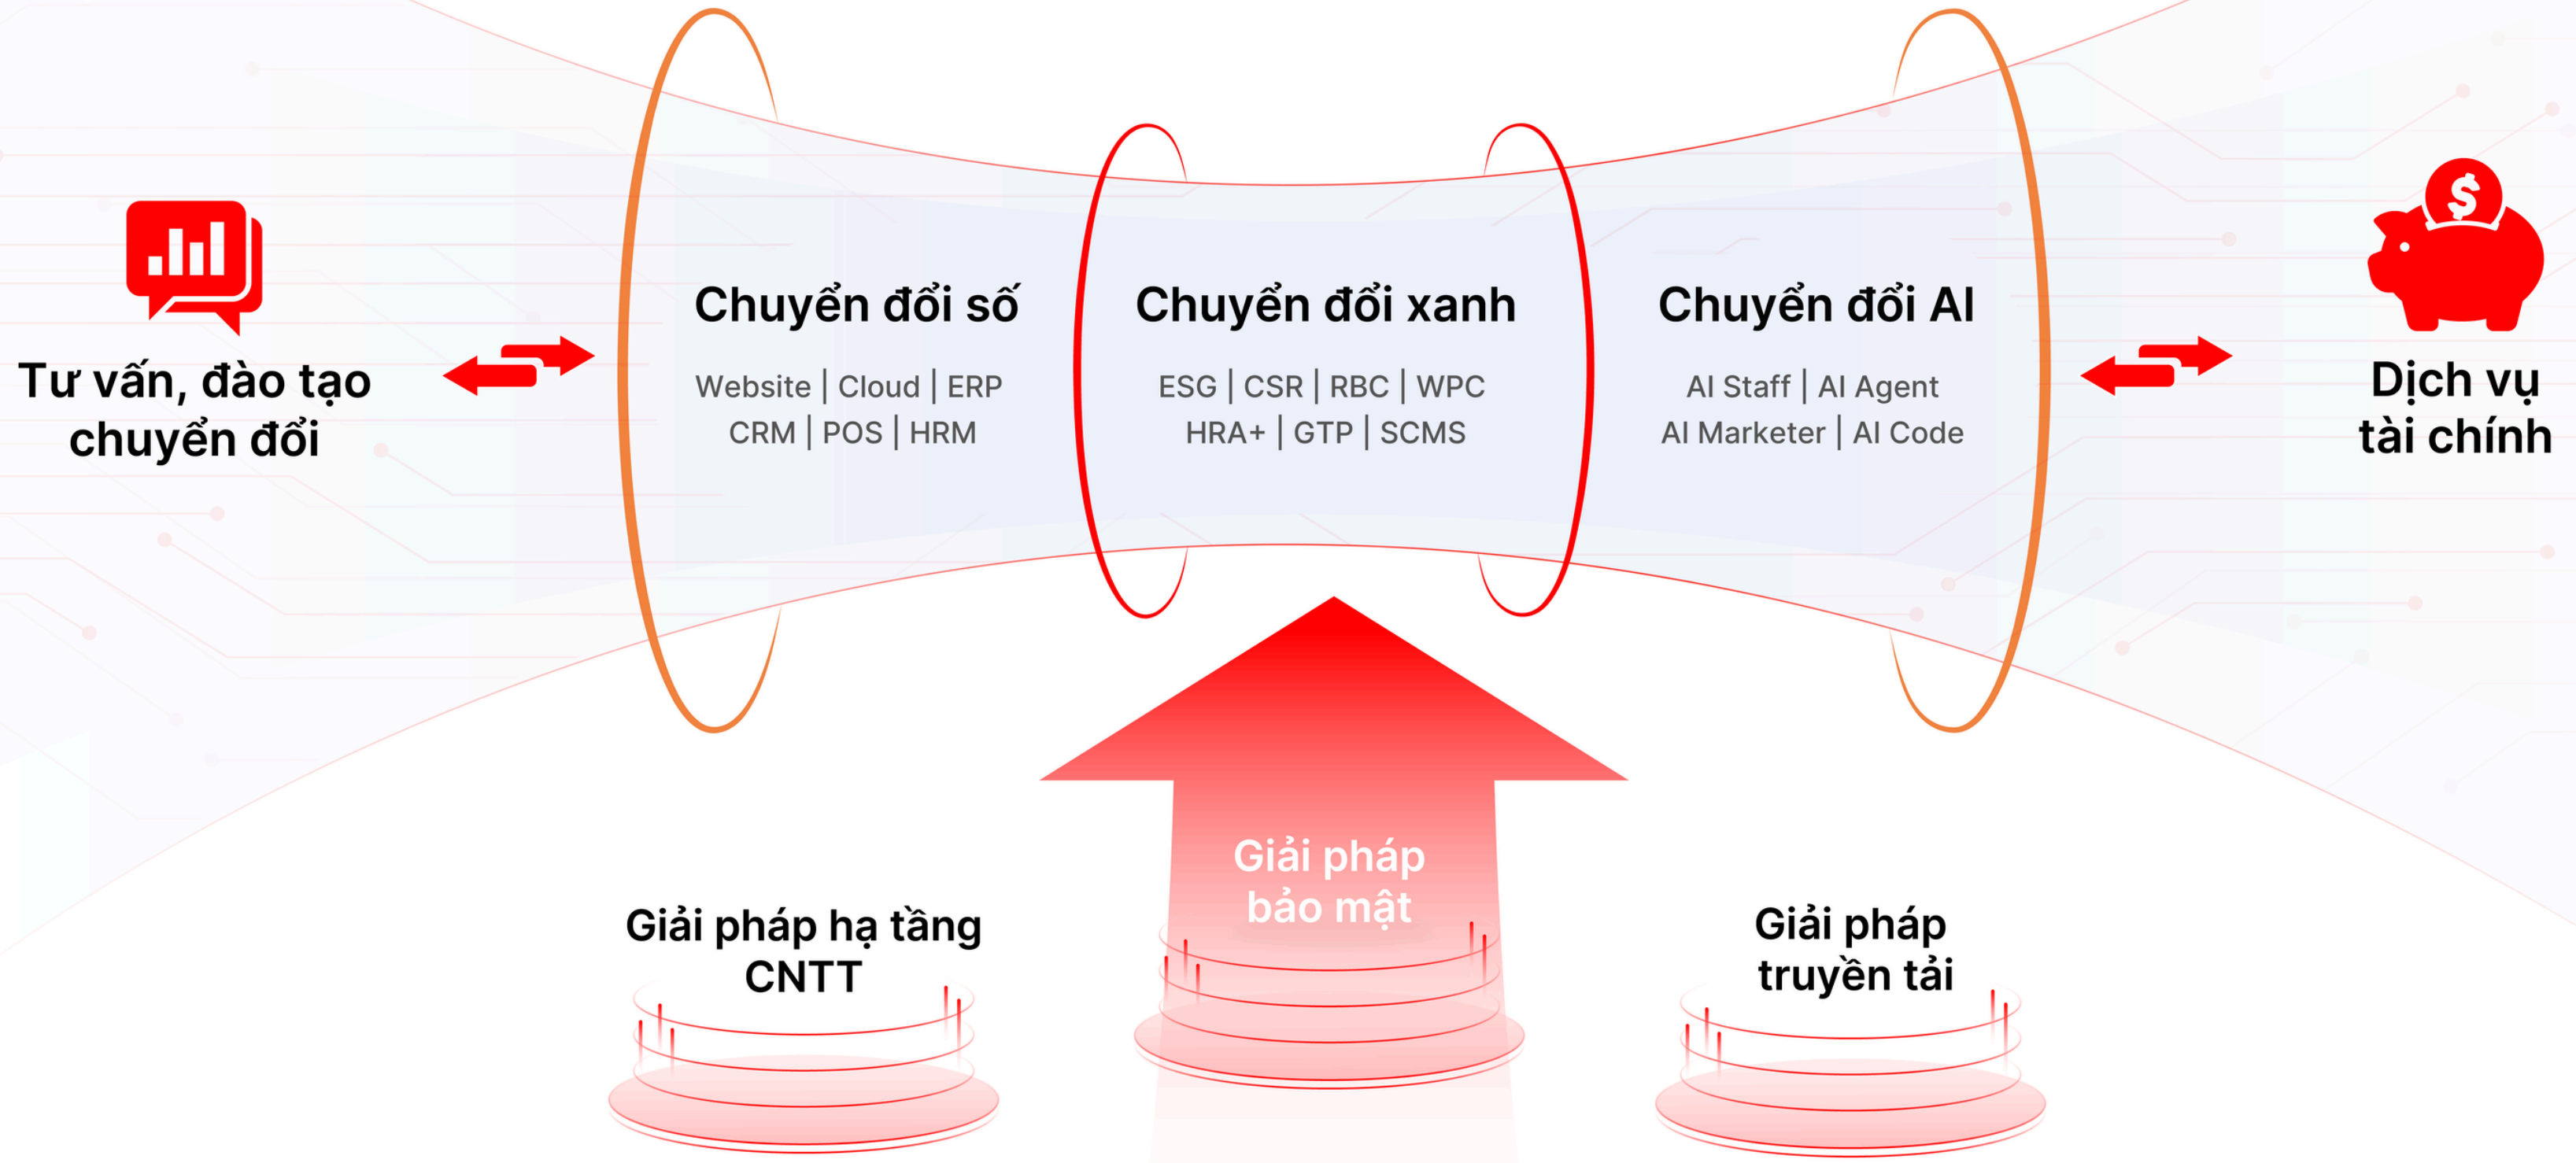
Tư vấn, đào tạo chuyển đổi

Chuyển đổi số

Website | Cloud | ERP
CRM | POS | HRM

Chuyển đổi xanh

ESG | CSR | RBC | WPC
HRA+ | GTP | SCMS

Chuyển đổi AI

AI Staff | AI Agent
AI Marketer | AI Code

Dịch vụ tài chính

Giải pháp hạ tầng CNTT

Giải pháp bảo mật

Giải pháp truyền tải